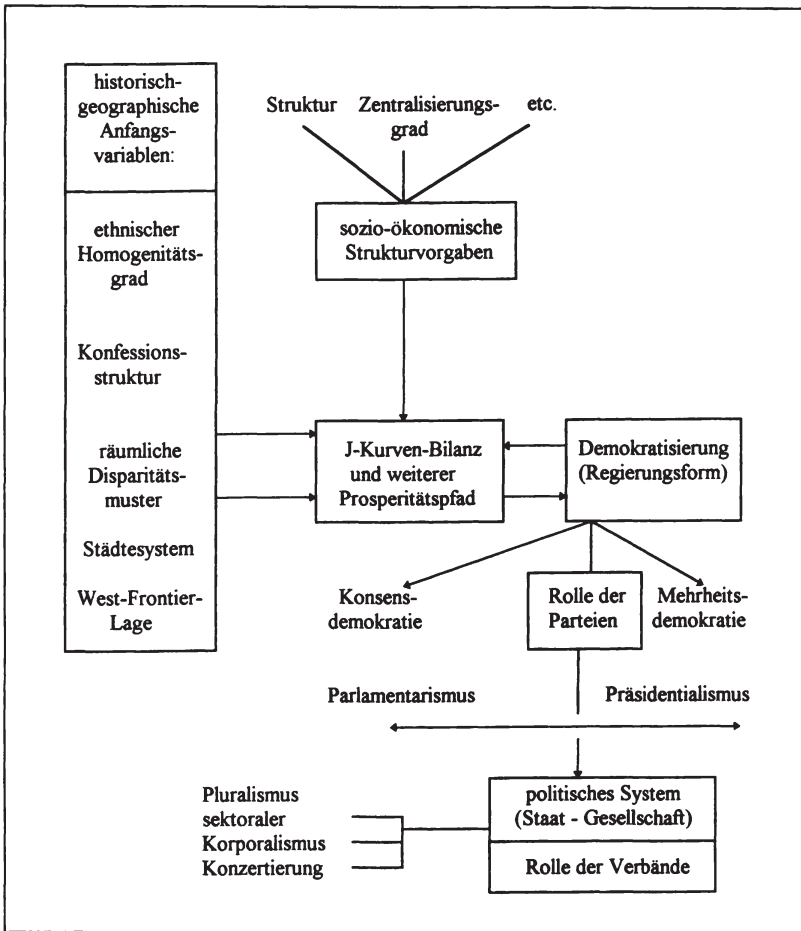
historisch-geographische Anfangsvariablen:

ethnischer Homogenitätsgrad

Konfessionsstruktur

räumliche Disparitätsmuster

Städtesystem

West-Frontier-Lage

Struktur

Zentralisierungsgrad

etc.

sozio-ökonomische Strukturvorgaben

J-Kurven-Bilanz und weiterer Prosperitätspfad

Demokratisierung (Regierungsform)

Konsensdemokratie

Rolle der Parteien

Mehrheitsdemokratie

Parlamentarismus

Präsidentialismus

Pluralismus

sektoraler Korporalismus

Konzertierung

politisches System (Staat - Gesellschaft)

Rolle der Verbände